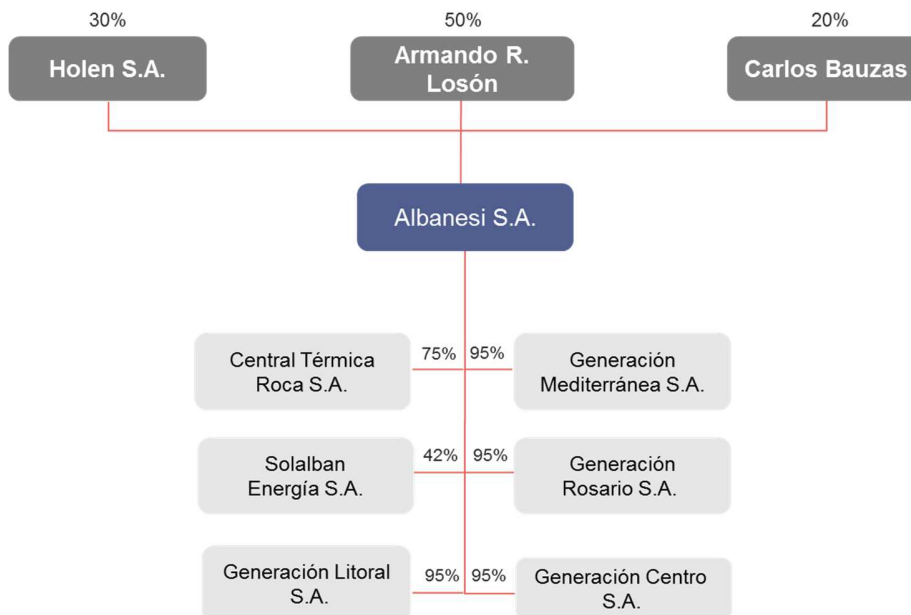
30%

Holen S.A.

50%

Armando R. Losón

20%

Carlos Bauzas

Albanesi S.A.

Central Térmica Roca S.A.

75%

95%

Generación Mediterránea S.A.

Solalban Energía S.A.

42%

95%

Generación Rosario S.A.

Generación Litoral S.A.

95%

95%

Generación Centro S.A.